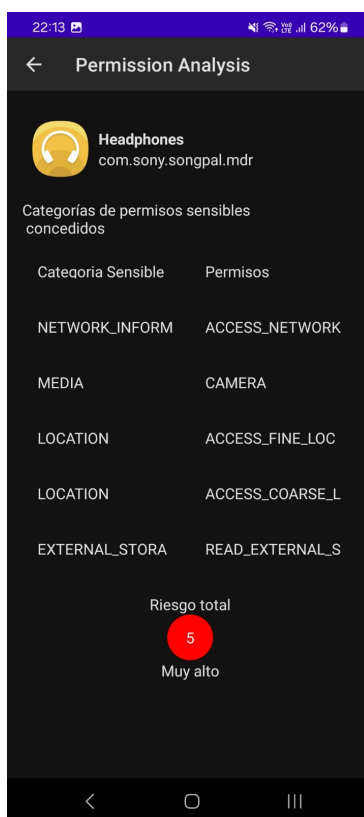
22:13 62%

Permission Analysis

Headphones
com.sony.songpal.mdr

Categorías de permisos sensibles concedidos

| Categoria Sensible | Permisos |
|---|---|
| NETWORK_INFORM | ACCESS_NETWORK |
| MEDIA | CAMERA |
| LOCATION | ACCESS_FINE_LOC |
| LOCATION | ACCESS_COARSE_L |
| EXTERNAL_STORA | READ_EXTERNAL_S |

Riesgo total
5
Muy alto